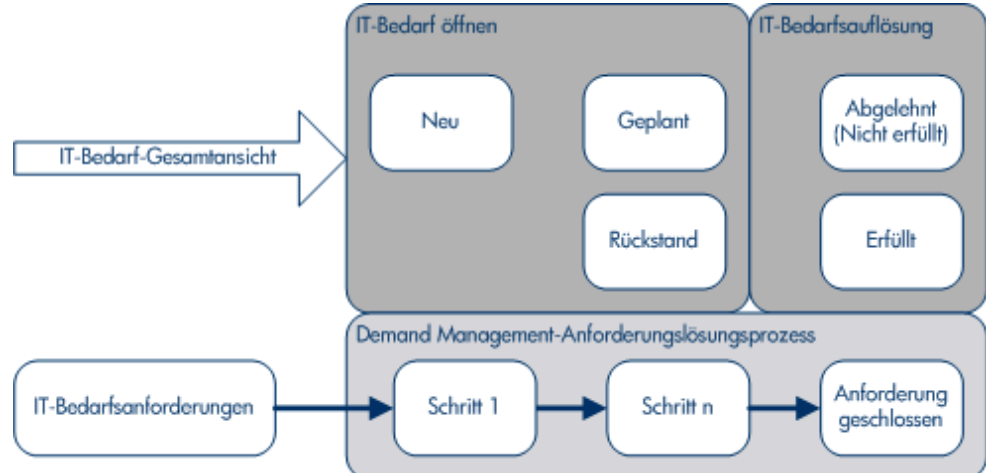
IT-Bedarf öffnen

Neu

Geplant

Rückstand

IT-Bedarfsauflösung

Abgelehnt (Nicht erfüllt)

Erfüllt

IT-Bedarf-Gesamtansicht

Demand Management-Anforderungslösungsprozess

IT-Bedarfsanforderungen

Schritt 1

Schritt n

Anforderung geschlossen